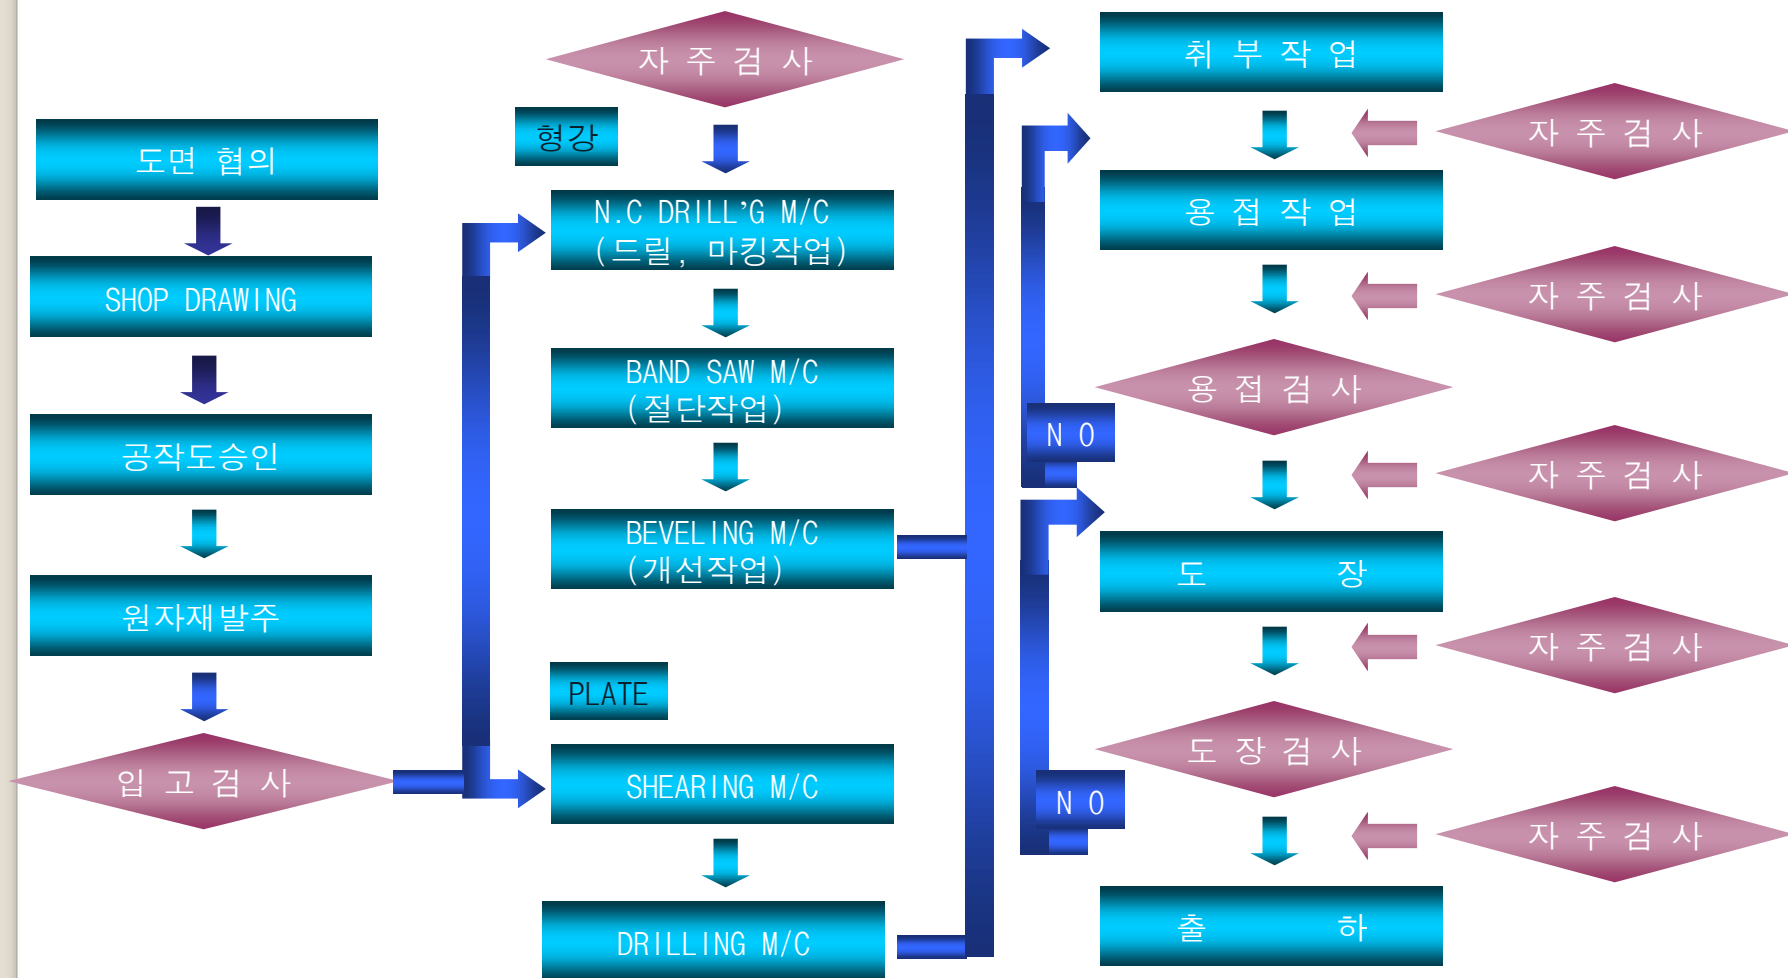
도면 협의

SHOP DRAWING

공작도승인

원자재발주

입 고 검 사

자 주 검 사

형강

N.C DRILL'G M/C
(드릴, 마킹작업)

BAND SAW M/C
(절단작업)

BEVELING M/C
(개선작업)

PLATE

SHEARING M/C

DRILLING M/C

취 부 작 업

자 주 검 사

용 접 작 업

자 주 검 사

용 접 검 사

N O

자 주 검 사

도 장

자 주 검 사

도 장 검 사

N O

자 주 검 사

출 하